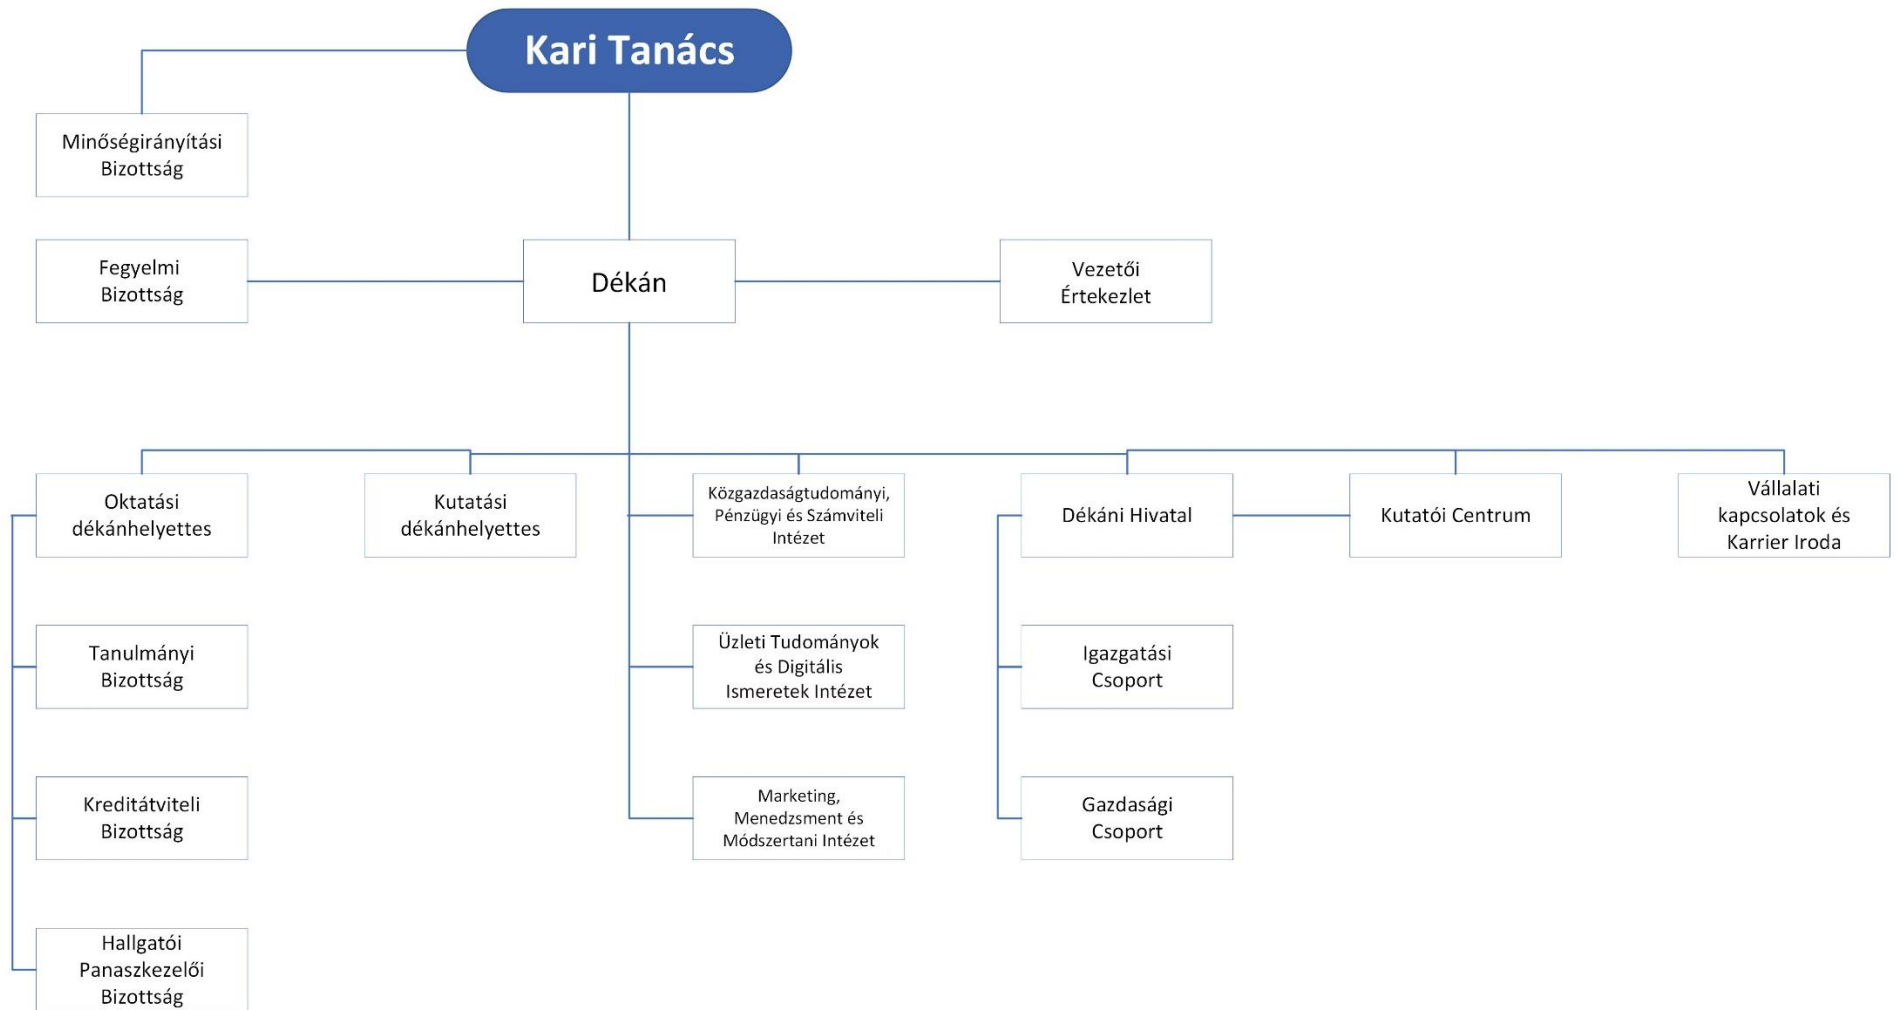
Kari Tanács

Minőségirányítási Bizottság

Fegyelmi Bizottság

Dékán

Vezetői Értekezlet

Oktatási dékánhelyettes

Kutatási dékánhelyettes

Közgazdaságtudományi, Pénzügyi és Számviteli Intézet

Dékáni Hivatal

Kutatói Centrum

Vállalati kapcsolatok és Karrier Iroda

Tanulmányi Bizottság

Üzleti Tudományok és Digitális Ismeretek Intézet

Igazgatási Csoport

Kreditátviteli Bizottság

Marketing, Menedzsment és Módszertani Intézet

Gazdasági Csoport

Hallgatói Panaszkezelői Bizottság